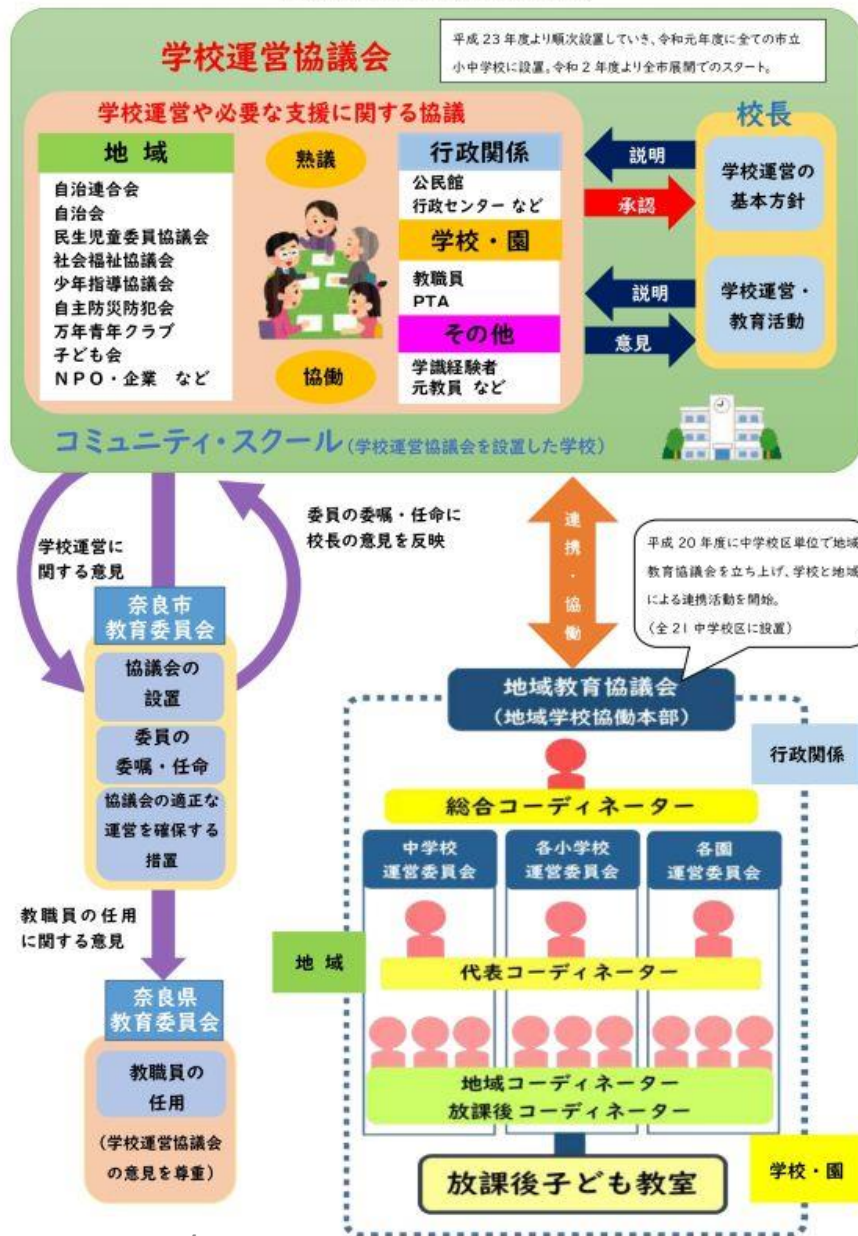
学校運営協議会

平成 23 年度より順次設置していき、令和元年度に全ての市立小中学校に設置。令和 2 年度より全市展開でのスタート。

学校運営や必要な支援に関する協議

地 域
自治連合会
自治会
民生児童委員協議会
社会福祉協議会
少年指導協議会
自主防災防犯会
万年青年クラブ
子ども会
NPO・企業 など

熟議

協働

行政関係
公民館
行政センター など

学校・園
教職員
PTA

その他
学識経験者
元教員 など

校長

説明

承認

学校運営の基本方針

説明

意見

学校運営・教育活動

コミュニティ・スクール（学校運営協議会を設置した学校）

学校運営に関する意見

委員の委嘱・任命に校長の意見を反映

奈良市教育委員会

協議会の設置

委員の委嘱・任命

協議会の適正な運営を確保する措置

教職員の任用に関する意見

奈良県教育委員会

教職員の任用

（学校運営協議会の意見を尊重）

連携・協働

平成 20 年度に中学校区単位で地域教育協議会を立ち上げ、学校と地域による連携活動を開始。（全 21 中学校区に設置）

地域教育協議会
（地域学校協働本部）

行政関係

総合コーディネーター

中学校運営委員会

各小学校運営委員会

各園運営委員会

地 域

代表コーディネーター

地域コーディネーター
放課後コーディネーター

放課後子ども教室

学校・園